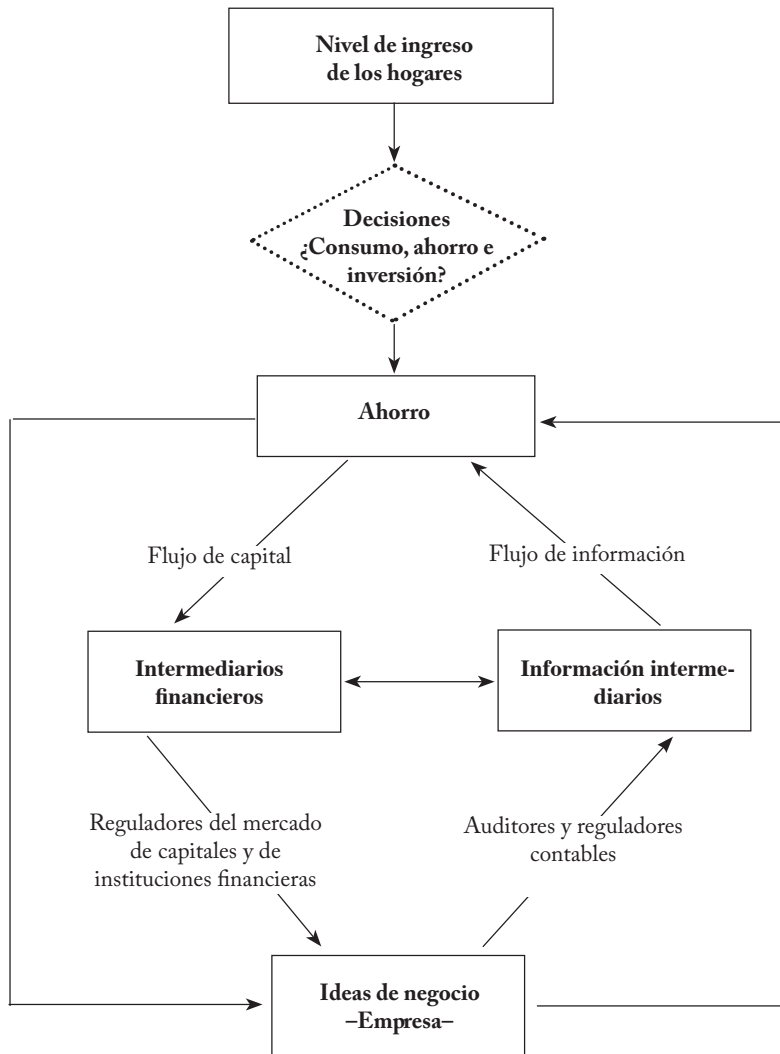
Nivel de ingreso de los hogares

Decisiones ¿Consumo, ahorro e inversión?

Ahorro

Flujo de capital

Flujo de información

Intermediarios financieros

Información intermediarios

Reguladores del mercado de capitales y de instituciones financieras

Auditores y reguladores contables

Ideas de negocio –Empresa–